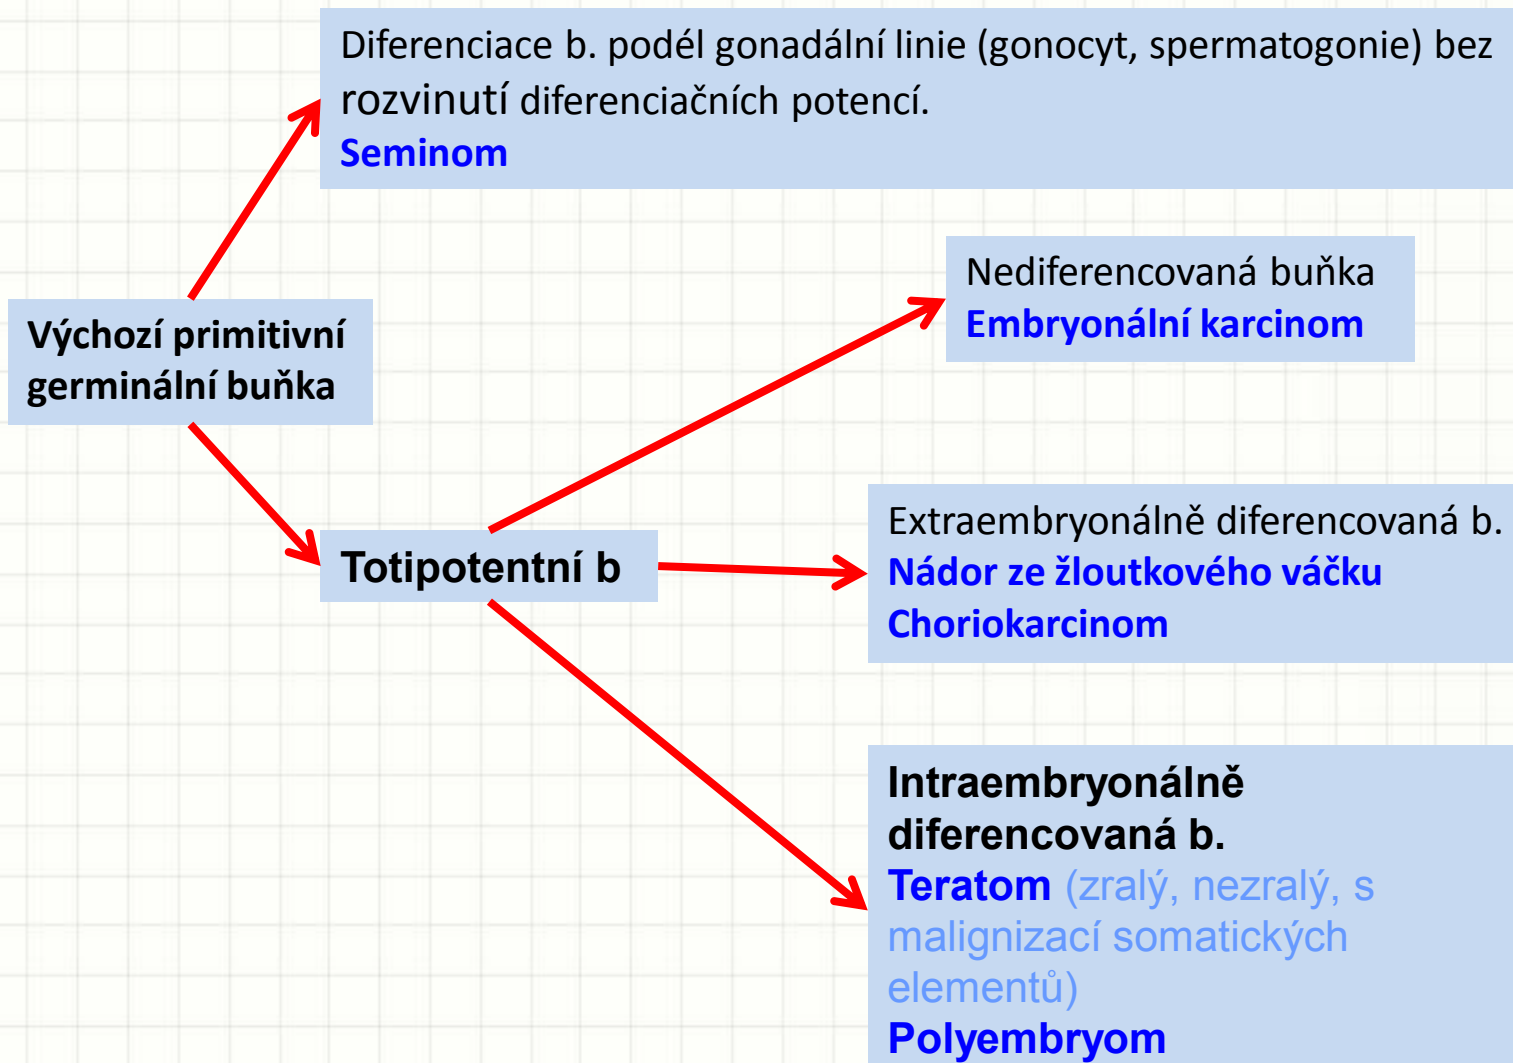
Výchozí primitivní germinální buňka

Diferenciace b. podél gonadální linie (gonocyt, spermatogonie) bez rozvinutí diferenciačních potencí.
Seminom

Totipotentní b

Nediferencovaná buňka
Embryonální karcinom

Extraembryonálně diferencovaná b.
Nádor ze žloutkového váčku
Choriokarcinom

Intraembryonálně diferencovaná b.
Teratom (zralý, nezralý, s malignizací somatických elementů)
Polyembryom